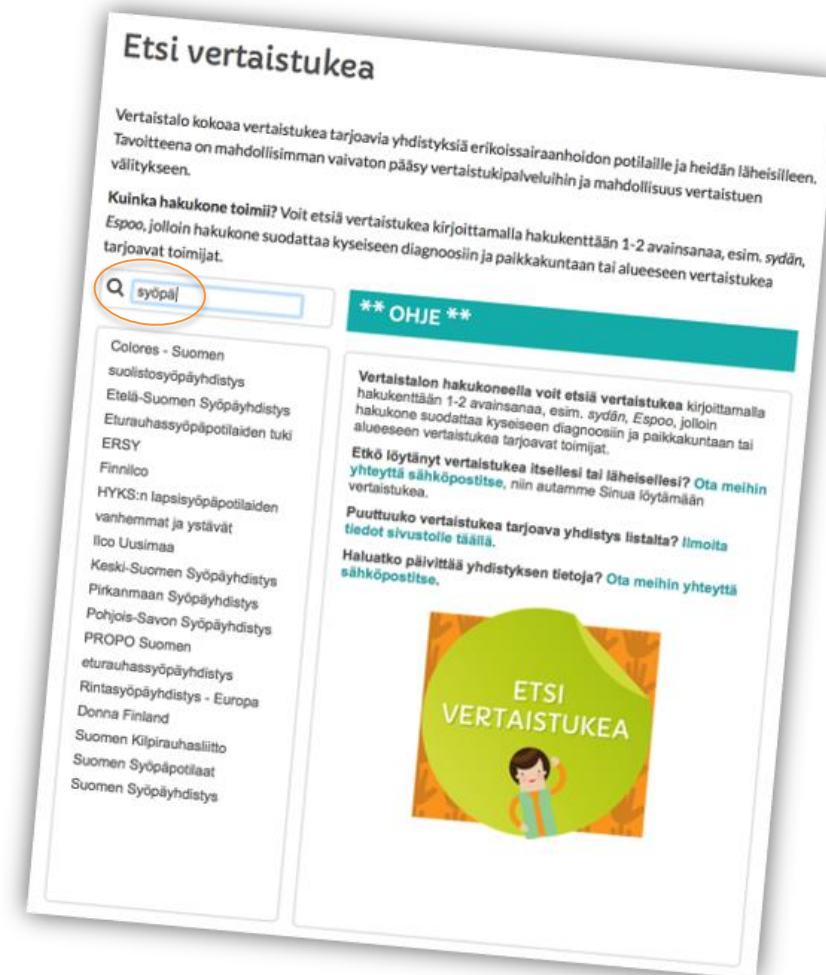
Etsi vertaistukea

Vertaistalo kokoaa vertaistukea tarjoavia yhdistyksiä erikoissairaanhoidon potilaille ja heidän läheisilleen. Tavoitteena on mahdollisimman vaivaton pääsy vertaistukipalveluihin ja mahdollisuus vertaistuen välitykseen.

Kuinka hakukone toimii? Voit etsiä vertaistukea kirjoittamalla hakukenttään 1-2 avainsanaa, esim. sydän, Espoo, jolloin hakukone suodattaa kyseiseen diagnoosiin ja paikkakuntaan tai alueeseen vertaistukea tarjoavat toimijat.

syöpä

Colores - Suomen suolistosyöpäyhdistys
Etelä-Suomen Syöpäyhdistys
Eturauhassyöpäpotilaiden tuki ERSY
Finnilco
HYKS:n lapsisyöpäpotilaiden vanhemmat ja ystävät
Ilco Uusimaa
Keski-Suomen Syöpäyhdistys
Pirkanmaan Syöpäyhdistys
Pohjois-Savon Syöpäyhdistys
PROPO Suomen eturauhassyöpäyhdistys
Rintasyöpäyhdistys - Europa Donna Finland
Suomen Kilpirauhasliitto
Suomen Syöpäpotilaat
Suomen Syöpäyhdistys

** OHJE **

Vertaistalon hakukoneella voit etsiä vertaistukea kirjoittamalla hakukenttään 1-2 avainsanaa, esim. sydän, Espoo, jolloin hakukone suodattaa kyseiseen diagnoosiin ja paikkakuntaan tai alueeseen vertaistukea tarjoavat toimijat.

Etkö löytänyt vertaistukea itsellesi tai läheisellesi? Ota meihin yhteyttä sähköpostitse, niin autamme Sinua löytämään vertaistukea.

Puuttuuko vertaistukea tarjoava yhdistys listalta? Ilmoita tiedot sivustolle täällä.

Haluatko päivittää yhdistyksen tietoja? Ota meihin yhteyttä sähköpostitse.

ETSI VERTAISTUKEA